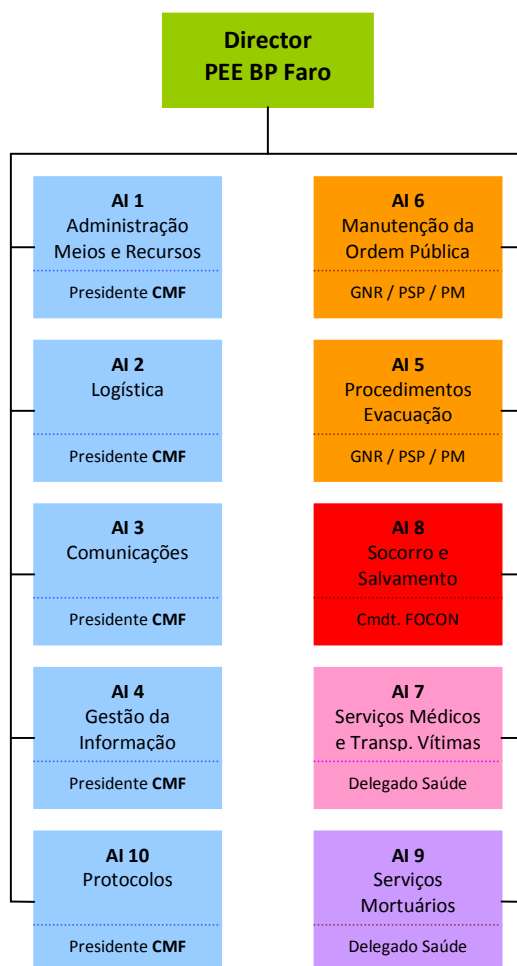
Director
PEE BP Faro

AI 1
Administração Meios e Recursos
Presidente CMF

AI 2
Logística
Presidente CMF

AI 3
Comunicações
Presidente CMF

AI 4
Gestão da Informação
Presidente CMF

AI 10
Protocolos
Presidente CMF

AI 6
Manutenção da Ordem Pública
GNR / PSP / PM

AI 5
Procedimentos Evacuação
GNR / PSP / PM

AI 8
Socorro e Salvamento
Cmdt. FOCON

AI 7
Serviços Médicos e Transp. Vítimas
Delegado Saúde

AI 9
Serviços Mortuários
Delegado Saúde